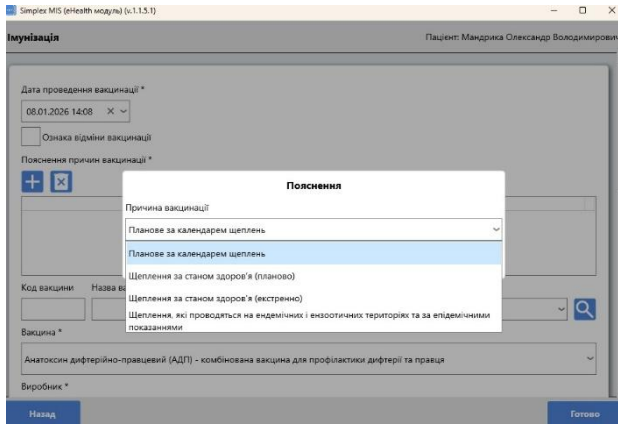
Simplex MIS (eHealth модуль) (v.1.1.5.1)

Імунізація

Пацієнт: Мандрика Олександр Володимирович

Дата проведення вакцинації *

08.01.2026 14:08

Ознака відміни вакцинації

Пояснення причин вакцинації *

Код вакцини

Назва ва

Вакцина *

Анатоксин дифтерійно-правцевий (АДП) - комбінована вакцина для профілактики дифтерії та правця

Виробник *

Пояснення

Причина вакцинації

Планове за календарем щеплень

Планове за календарем щеплень

Щеплення за станом здоров'я (планово)

Щеплення за станом здоров'я (екстренно)

Щеплення, які проводяться на ендемічних і ензоотичних територіях та за епідемічними показаннями

Назад

Готово